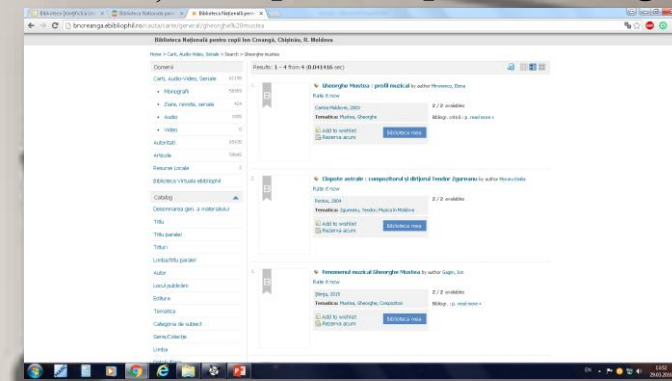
Biblioteca Ștefan | Biblioteca Națională pentr | Biblioteca Națională pen

bncreanga.ebibliophil.ro/catalog/general/gheorghe%20mustea

Biblioteca Națională pentru copii Ion Creangă, Chișinău, R. Moldova

Home > Carti, Audio-Video, Seriale > Search > Gheorghe mustea

Domenii

Carti, Audio-Video, Seriale 61158

Monografii 59065

Ziare, reviste, seriale 424

Audio 1669

Video 0

Autoritati 15435

Articole 58640

Resurse Locale 0

Biblioteca Virtuala ebibliophil

Catalog

Desemnarea gen. a materialului

Titlu

Titlu paralel

Titluri

Limba/titlu paralel

Autor

Locul publicării

Editura

Tematica

Categoria de subiect

Genre/Colecție

Limba

Results: 1 - 4 from 4 (0.041416 sec)

Gheorghe Mustea : profil muzical by author Mironescu, Elena

Rate it now

Cartea Moldovei, 2003

Tematica: Muzica, Gheorghe

Add to wishlist

Rezerva acum

Biblioteca mea

2 / 2 available

Bibliogr. : citat : p. read more »

Ciopote astrale : compozitorul și dirijorul Teodor Zgureanu by author Moraru Iulia

Rate it now

Pontos, 2004

Tematica: Zgureanu, Teodor, Muzica în Moldova

Add to wishlist

Rezerva acum

Biblioteca mea

2 / 2 available

Fenomenul muzical Gheorghe Mustea by author Gagim, Ion

Rate it now

Știința, 2015

Tematica: Mustea, Gheorghe, Compozitori

Add to wishlist

Rezerva acum

Biblioteca mea

2 / 2 available

Bibliogr. : p. read more »

EN 14:52 29.03.2016